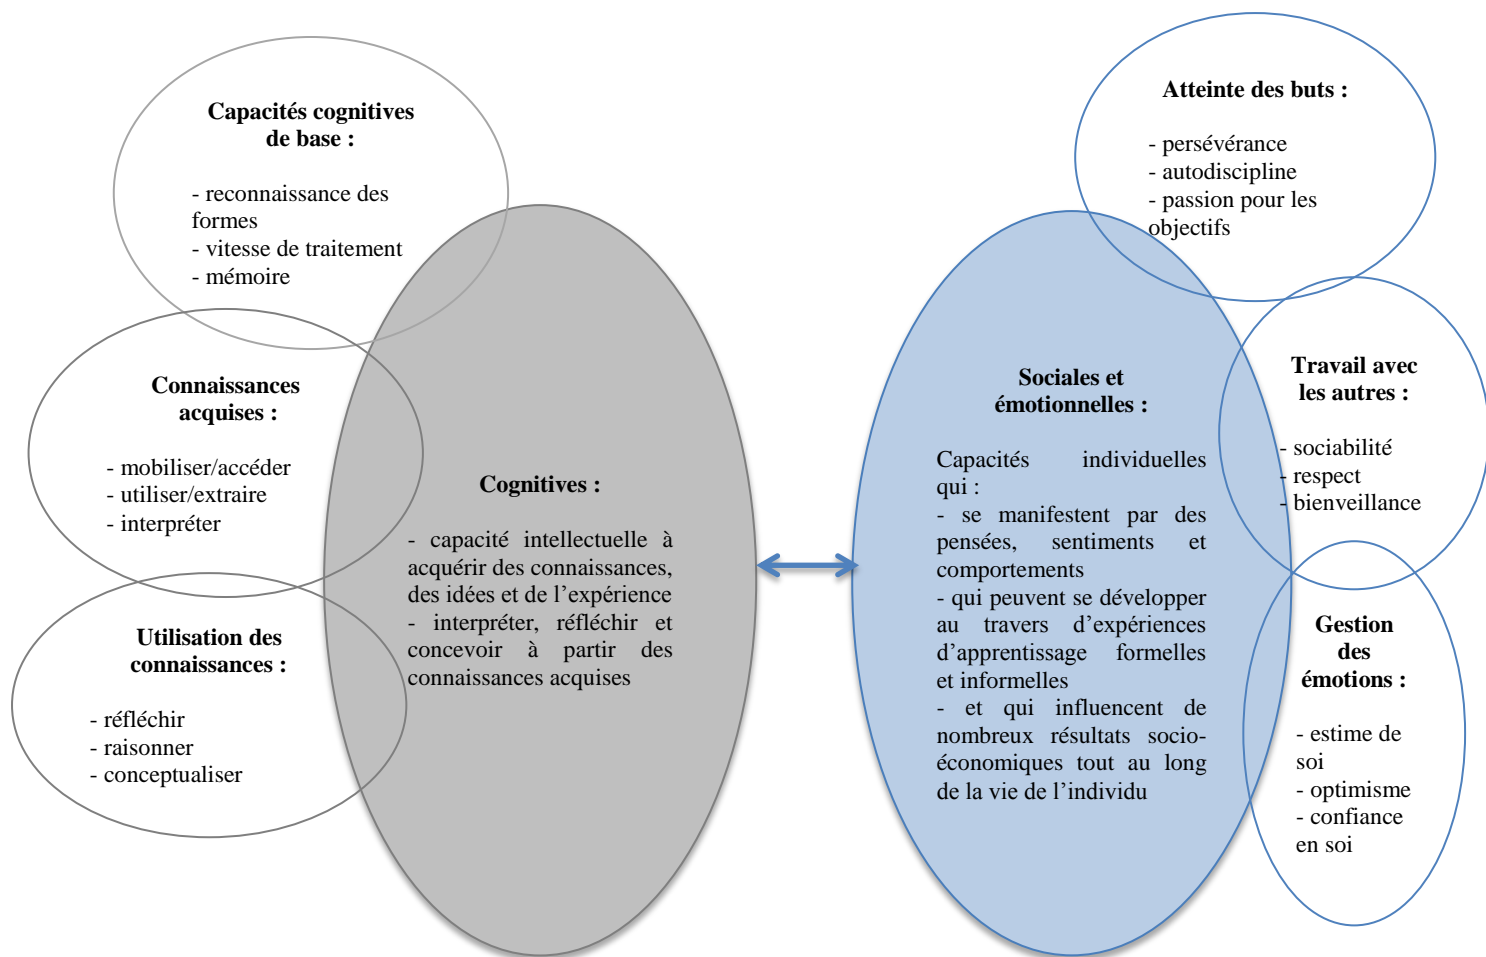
Capacités cognitives de base :

- reconnaissance des formes
- vitesse de traitement
- mémoire

Connaissances acquises :

- mobiliser/accéder
- utiliser/extraire
- interpréter

Utilisation des connaissances :

- réfléchir
- raisonner
- conceptualiser

Cognitives :

- capacité intellectuelle à acquérir des connaissances, des idées et de l'expérience
- interpréter, réfléchir et concevoir à partir des connaissances acquises

Sociales et émotionnelles :

Capacités individuelles qui :
- se manifestent par des pensées, sentiments et comportements
- qui peuvent se développer au travers d'expériences d'apprentissage formelles et informelles
- et qui influencent de nombreux résultats socio-économiques tout au long de la vie de l'individu

Atteinte des buts :

- persévérance
- autodiscipline
- passion pour les objectifs

Travail avec les autres :

- sociabilité
- respect
- bienveillance

Gestion des émotions :

- estime de soi
- optimisme
- confiance en soi